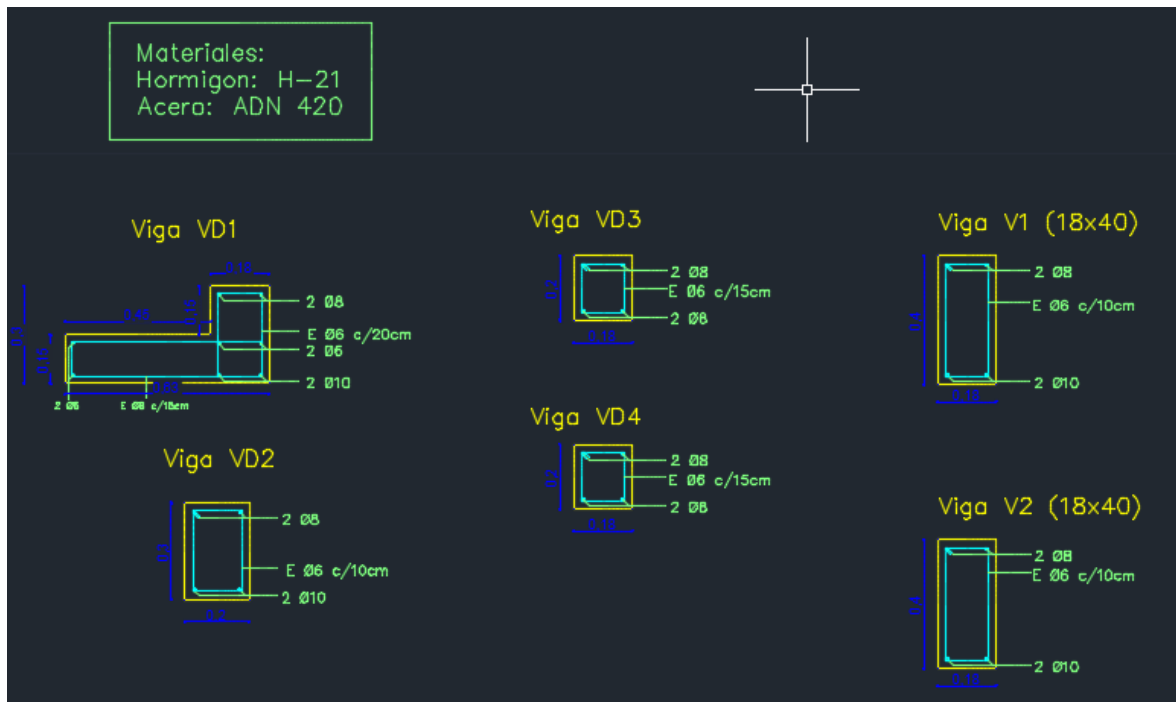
Materiales:
Hormigon: H–21
Acero: ADN 420

Viga VD1

0.18
0.45
0.15
0.3
0.16
0.63
2 Ø8
E Ø6 c/20cm
2 Ø6
2 Ø10
2 Ø6
E Ø8 c/18cm

Viga VD2

0.3
0.2
2 Ø8
E Ø6 c/10cm
2 Ø10

Viga VD3

0.2
0.18
2 Ø8
E Ø6 c/15cm
2 Ø8

Viga VD4

0.2
0.18
2 Ø8
E Ø6 c/15cm
2 Ø8

Viga V1 (18x40)

0.4
0.18
2 Ø8
E Ø6 c/10cm
2 Ø10

Viga V2 (18x40)

0.4
0.18
2 Ø8
E Ø6 c/10cm
2 Ø10